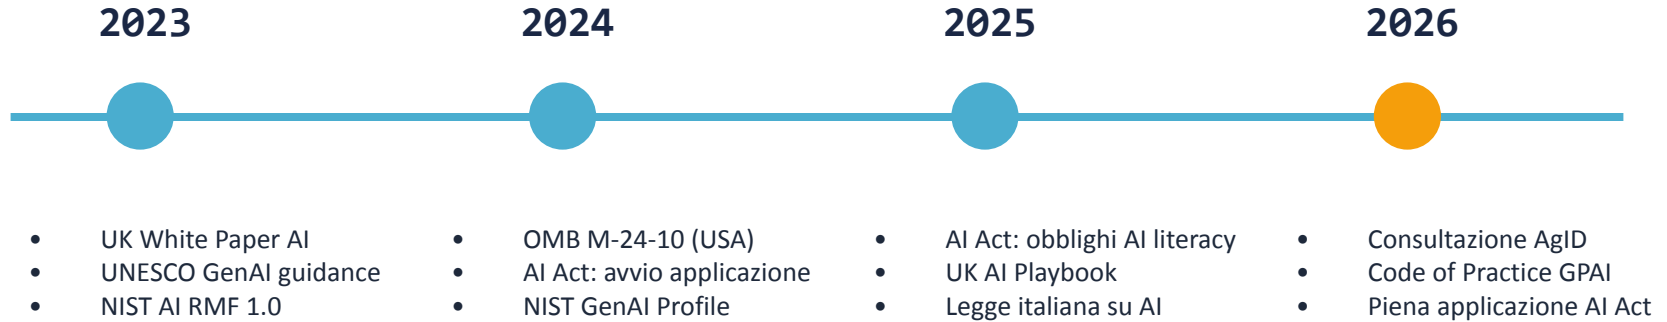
2023

- UK White Paper AI
- UNESCO GenAI guidance
- NIST AI RMF 1.0

2024

- OMB M-24-10 (USA)
- AI Act: avvio applicazione
- NIST GenAI Profile

2025

- AI Act: obblighi AI literacy
- UK AI Playbook
- Legge italiana su AI

2026

- Consultazione AgID
- Code of Practice GPAI
- Piena applicazione AI Act